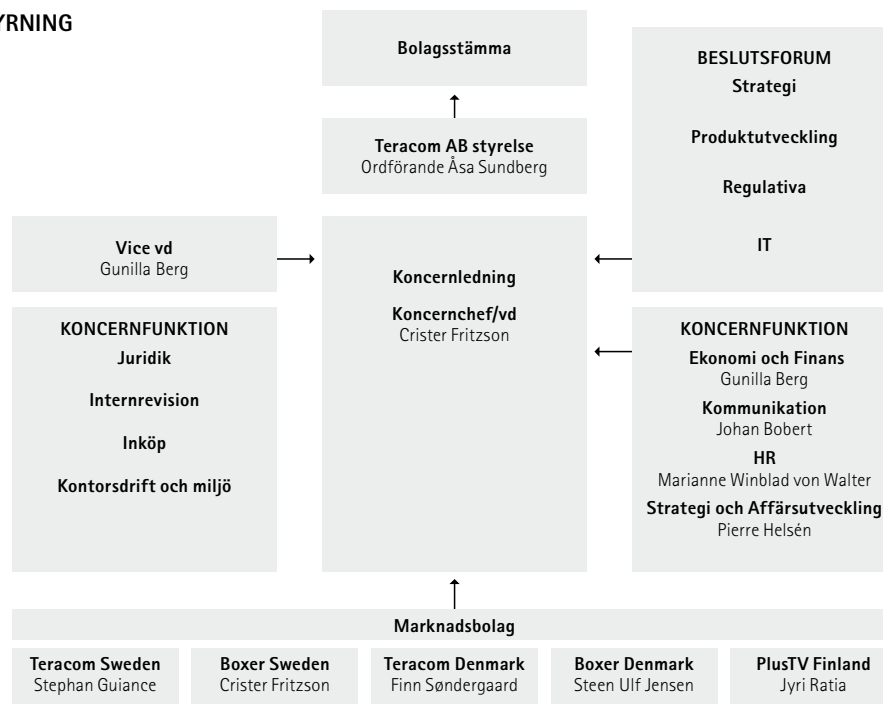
YRNING

Bolagsstämma

Teracom AB styrelse
Ordförande Åsa Sundberg

BESLUTSFORUM
Strategi

Produktutveckling

Regulativa

IT

Vice vd
Gunilla Berg

Koncernledning

Koncernchef/vd
Crister Fritzson

KONCERNFUNKTION
Juridik

Internrevision

Inköp

Kontorsdrift och miljö

KONCERNFUNKTION
Ekonomi och Finans
Gunilla Berg

Kommunikation
Johan Bobert

HR
Marianne Winblad von Walter

Strategi och Affärsutveckling
Pierre Helsén

Marknadsbolag

Teracom Sweden
Stephan Guiance

Boxer Sweden
Crister Fritzson

Teracom Denmark
Finn Søndergaard

Boxer Denmark
Steen Ulf Jensen

PlusTV Finland
Jyri Ratia